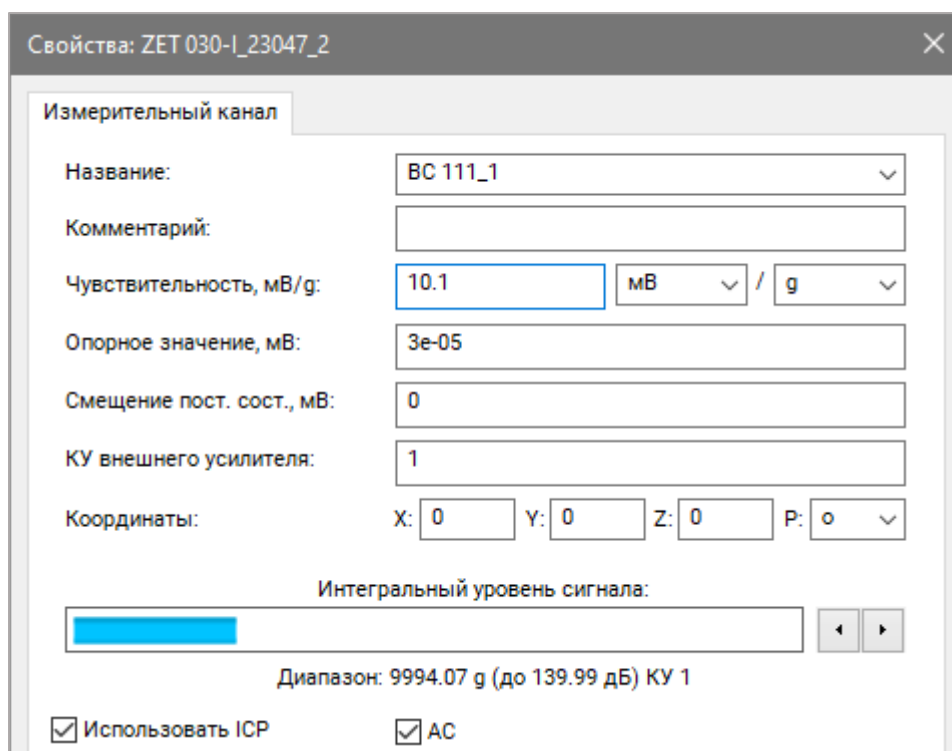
Свойства: ZET 030-I_23047_2

Измерительный канал

Название: BC 111_1

Комментарий:

Чувствительность, мВ/g: 10.1 мВ / g

Опорное значение, мВ: 3е-05

Смещение пост. сост., мВ: 0

КУ внешнего усилителя: 1

Координаты: X: 0 Y: 0 Z: 0 P: o

Интегральный уровень сигнала:

Диапазон: 9994.07 g (до 139.99 дБ) КУ 1

Использовать ICP

AC